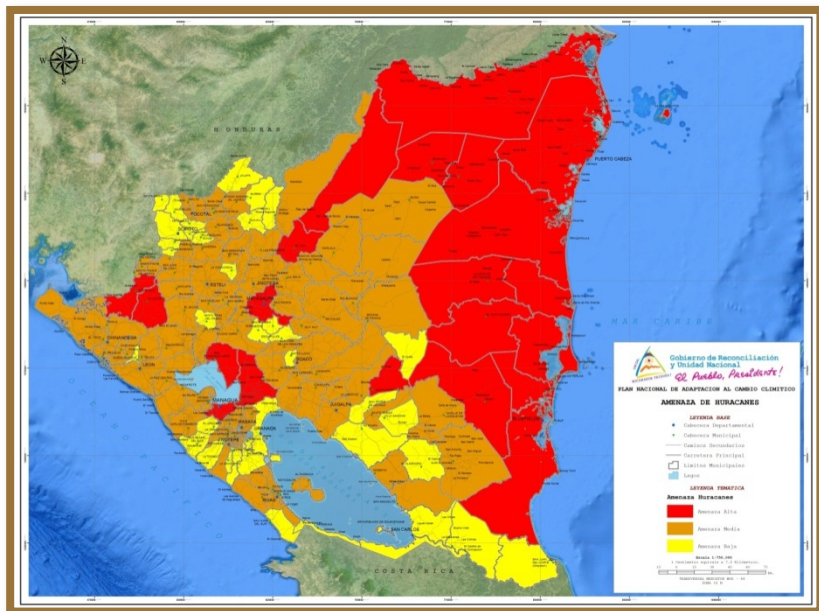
N
W E
S

HONDURAS

PUERTO CABEZA

MAR CARIBE

COSTA RICA

SAN CARLOS

Gobierno de Reconciliación y Unidad Nacional
¡El Pueblo, Presidente!

PLAN NACIONAL DE ADAPTACION AL CAMBIO CLIMATICO

AMENAZA DE HURACANES

LEYENDA BASE
Cabecera Departamental
Cabecera Municipal
Caminos Secundarios
Carretera Principal
Limites Municipales
Lagos

LEYENDA TEMATICA
Amenaza Huracanes
Amenaza Alta
Amenaza Media
Amenaza Baja

Escala 1:750,000
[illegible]